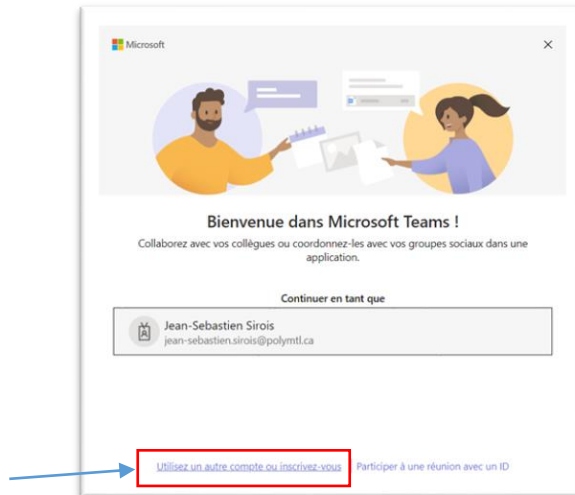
Microsoft

×

Bienvenue dans Microsoft Teams !

Collaborez avec vos collègues ou coordonnez-les avec vos groupes sociaux dans une application.

Continuer en tant que

Jean-Sebastien Sirois
jean-sebastien.sirois@polymtl.ca

Utilisez un autre compte ou inscrivez-vous

Participer à une réunion avec un ID